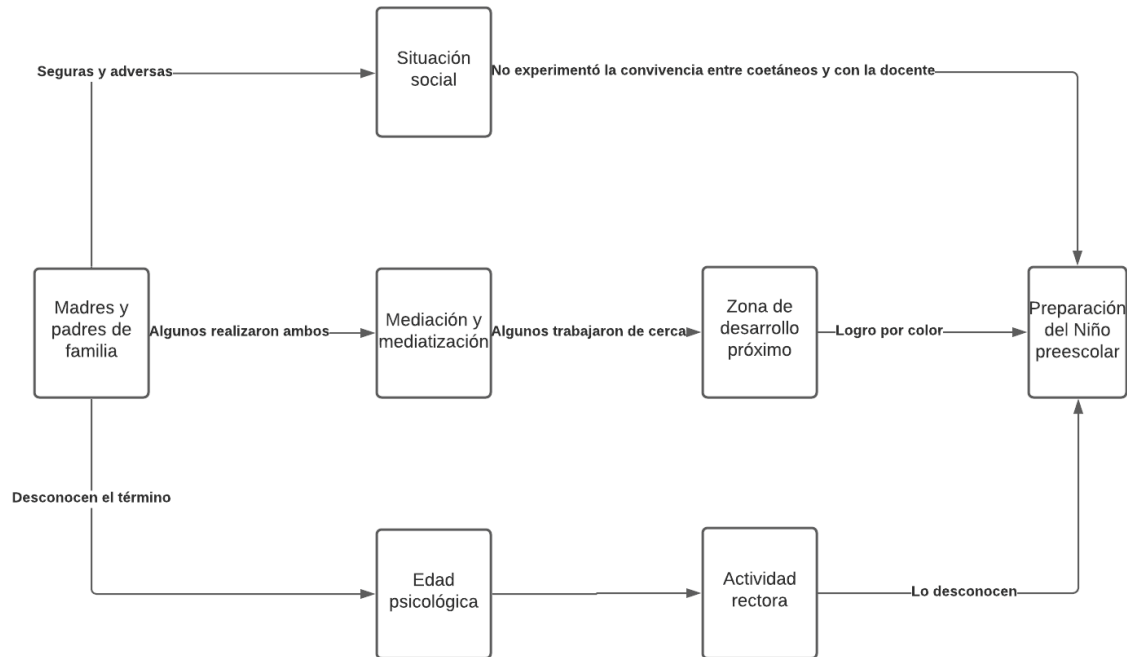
Seguras y adversas

Situación social

No experimentó la convivencia entre coetáneos y con la docente

Madres y padres de familia

Algunos realizaron ambos

Mediación y mediatización

Algunos trabajaron de cerca

Zona de desarrollo próximo

Logro por color

Preparación del Niño preescolar

Desconocen el término

Edad psicológica

Actividad rectora

Lo desconocen